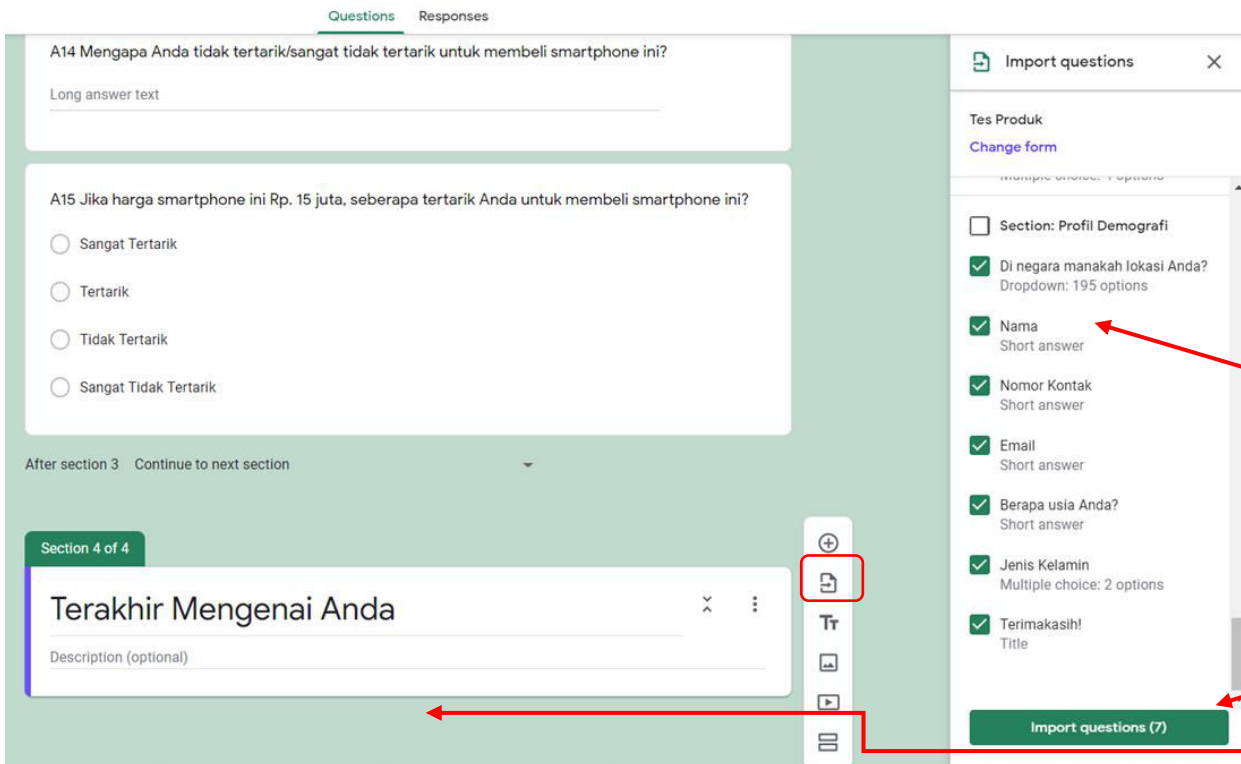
Questions Responses

A14 Mengapa Anda tidak tertarik/sangat tidak tertarik untuk membeli smartphone ini?

Long answer text

A15 Jika harga smartphone ini Rp. 15 juta, seberapa tertarik Anda untuk membeli smartphone ini?

Sangat Tertarik

Tertarik

Tidak Tertarik

Sangat Tidak Tertarik

After section 3 Continue to next section

Section 4 of 4

Terakhir Mengenai Anda

Description (optional)

Tт

Import questions

Tes Produk

Change form

Multiple choice: 4 options

Section: Profil Demografi

Di negara manakah lokasi Anda?
Dropdown: 195 options

Nama
Short answer

Nomor Kontak
Short answer

Email
Short answer

Berapa usia Anda?
Short answer

Jenis Kelamin
Multiple choice: 2 options

Terimakasih!
Title

Import questions (7)